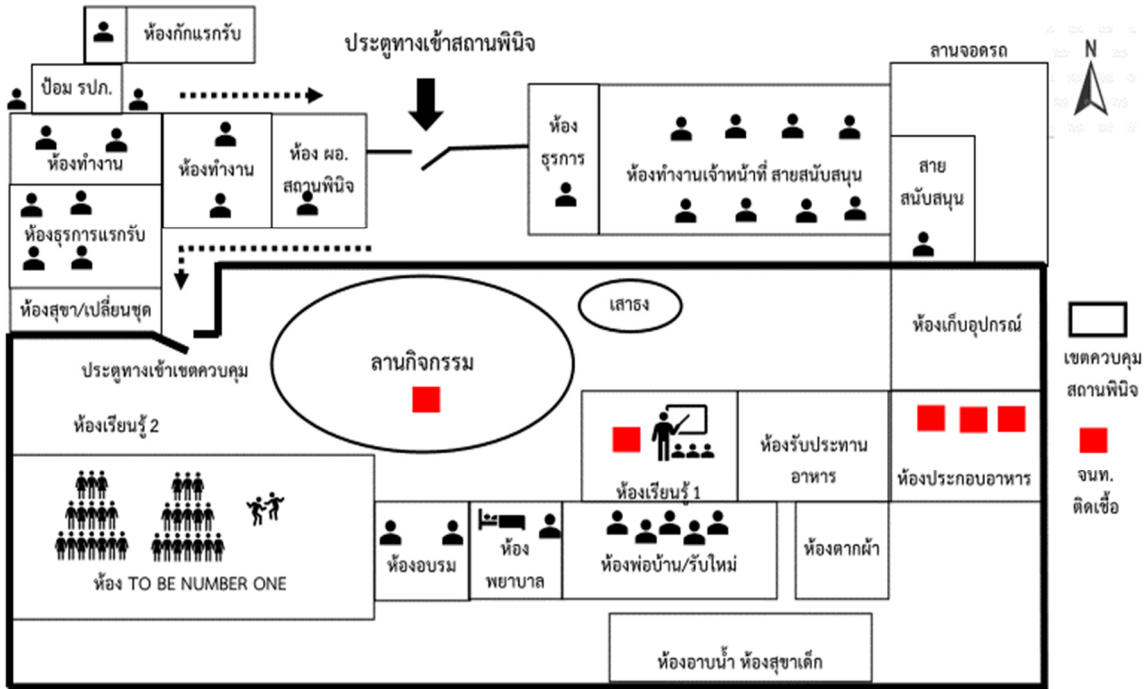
ห้องกักแรกรับ

ประตูทางเข้าสถานพินิจ

ลานจอดรถ

N

ป้อม รปภ.

ห้องทำงาน

ห้องทำงาน

ห้อง ผอ. สถานพินิจ

ห้อง ธุรการ

ห้องทำงานเจ้าหน้าที่ สายสนับสนุน

สาย สนับสนุน

ห้องธุรการแรกรับ

ห้องสุขา/เปลี่ยนชุด

เสาธง

ห้องเก็บอุปกรณ์

ประตูทางเข้าเขตควบคุม

ลานกิจกรรม

เขตควบคุม สถานพินิจ

ห้องเรียนรู้ 2

ห้องรับประทาน อาหาร

ห้องประกอบอาหาร

จนท. ติดเชื้อ

ห้องเรียนรู้ 1

ห้องอบรม

ห้อง พยาบาล

ห้องพ่อบ้าน/รับใหม่

ห้องตากผ้า

ห้อง TO BE NUMBER ONE

ห้องอาบน้ำ ห้องสุขาเด็ก